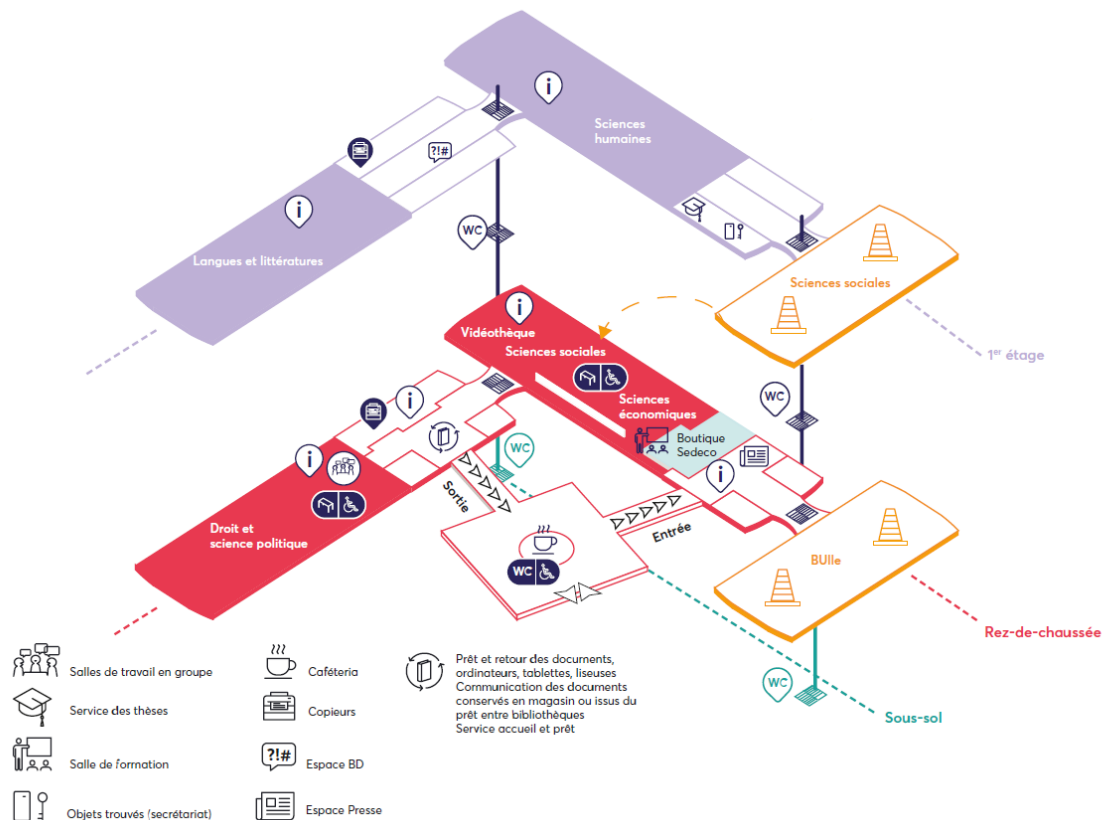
Sciences humaines

?!#

Langues et littératures

WC

Sciences sociales

1$^{er}$ étage

Vidéothèque

Sciences sociales

Sciences économiques

Boutique Sedeco

WC

WC

Sortie

Entrée

Droit et science politique

WC

BUlle

Rez-de-chaussée

WC

Sous-sol

Salles de travail en groupe

Service des thèses

Salle de formation

Objets trouvés (secrétariat)

Cafétéria

Copieurs

?!#

Espace BD

Espace Presse

Prêt et retour des documents, ordinateurs, tablettes, liseuses
Communication des documents conservés en magasin ou issus du prêt entre bibliothèques
Service accueil et prêt